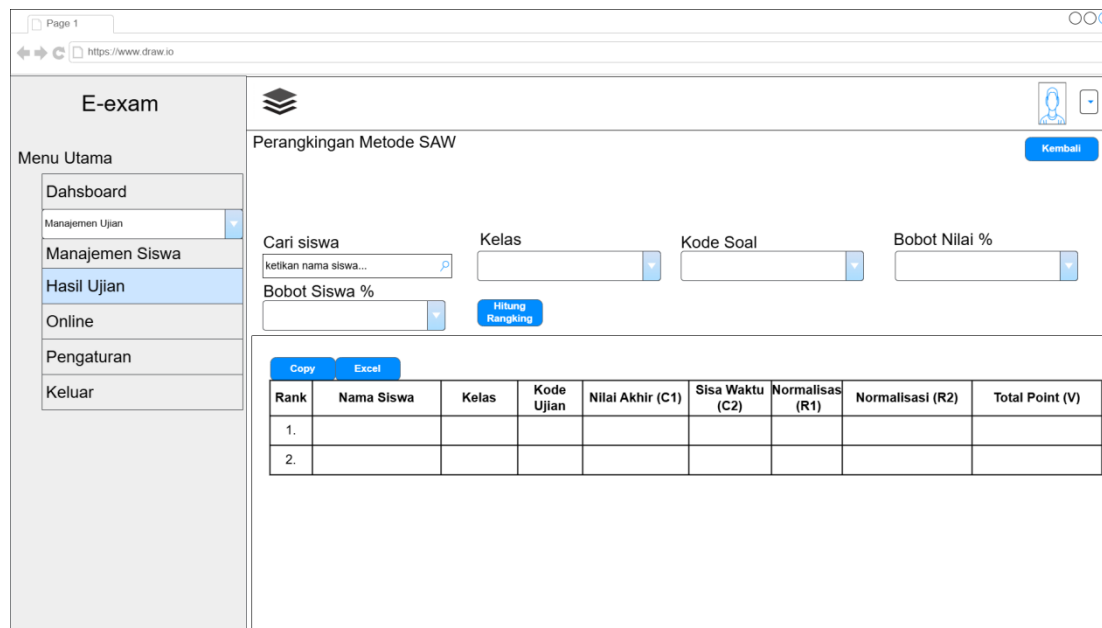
Page 1

https://www.draw.io

E-exam

Menu Utama

Dahsboard

Manajemen Ujian

Manajemen Siswa

Hasil Ujian

Online

Pengaturan

Keluar

Perangkingan Metode SAW

Kembali

Cari siswa

ketikan nama siswa...

Kelas

Kode Soal

Bobot Nilai %

Bobot Siswa %

Hitung Rangking

Copy

Excel

| Rank | Nama Siswa | Kelas | Kode Ujian | Nilai Akhir (C1) | Sisa Waktu (C2) | Normalisas (R1) | Normalisasi (R2) | Total Point (V) |
|---|---|---|---|---|---|---|---|---|
| 1. | | | | | | | | |
| 2. | | | | | | | | |